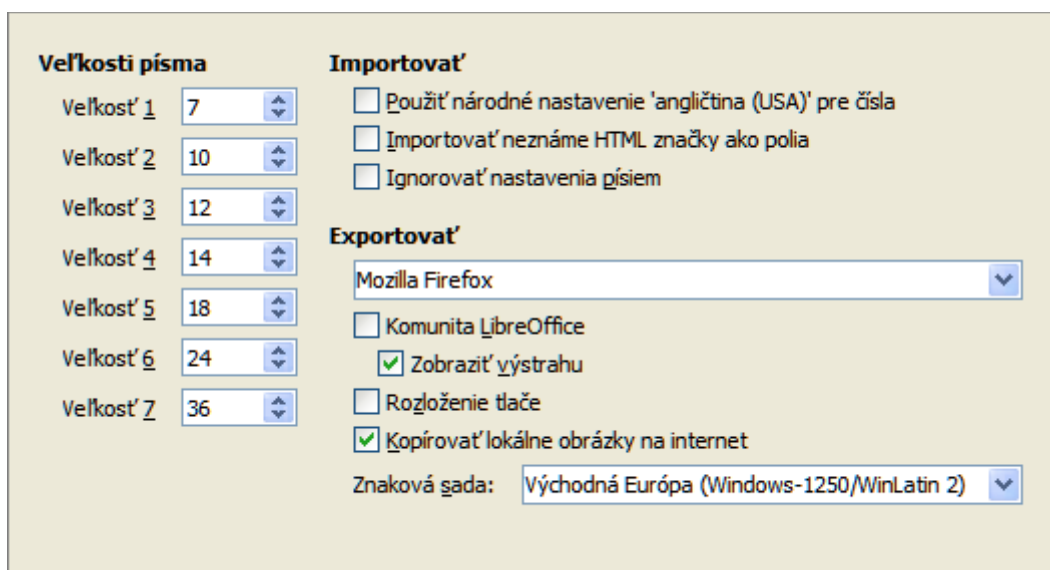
Veľkosti písma

Veľkosť 1 7
Veľkosť 2 10
Veľkosť 3 12
Veľkosť 4 14
Veľkosť 5 18
Veľkosť 6 24
Veľkosť 7 36

Importovať

Použiť národné nastavenie 'angličtina (USA)' pre čísla
Importovať neznáme HTML značky ako polia
Ignorovať nastavenia písiem

Exportovať

Mozilla Firefox

Komunita LibreOffice
Zobraziť výstrahu
Rozloženie tlače
Kopírovať lokálne obrázky na internet

Znaková sada: Východná Európa (Windows-1250/WinLatin 2)